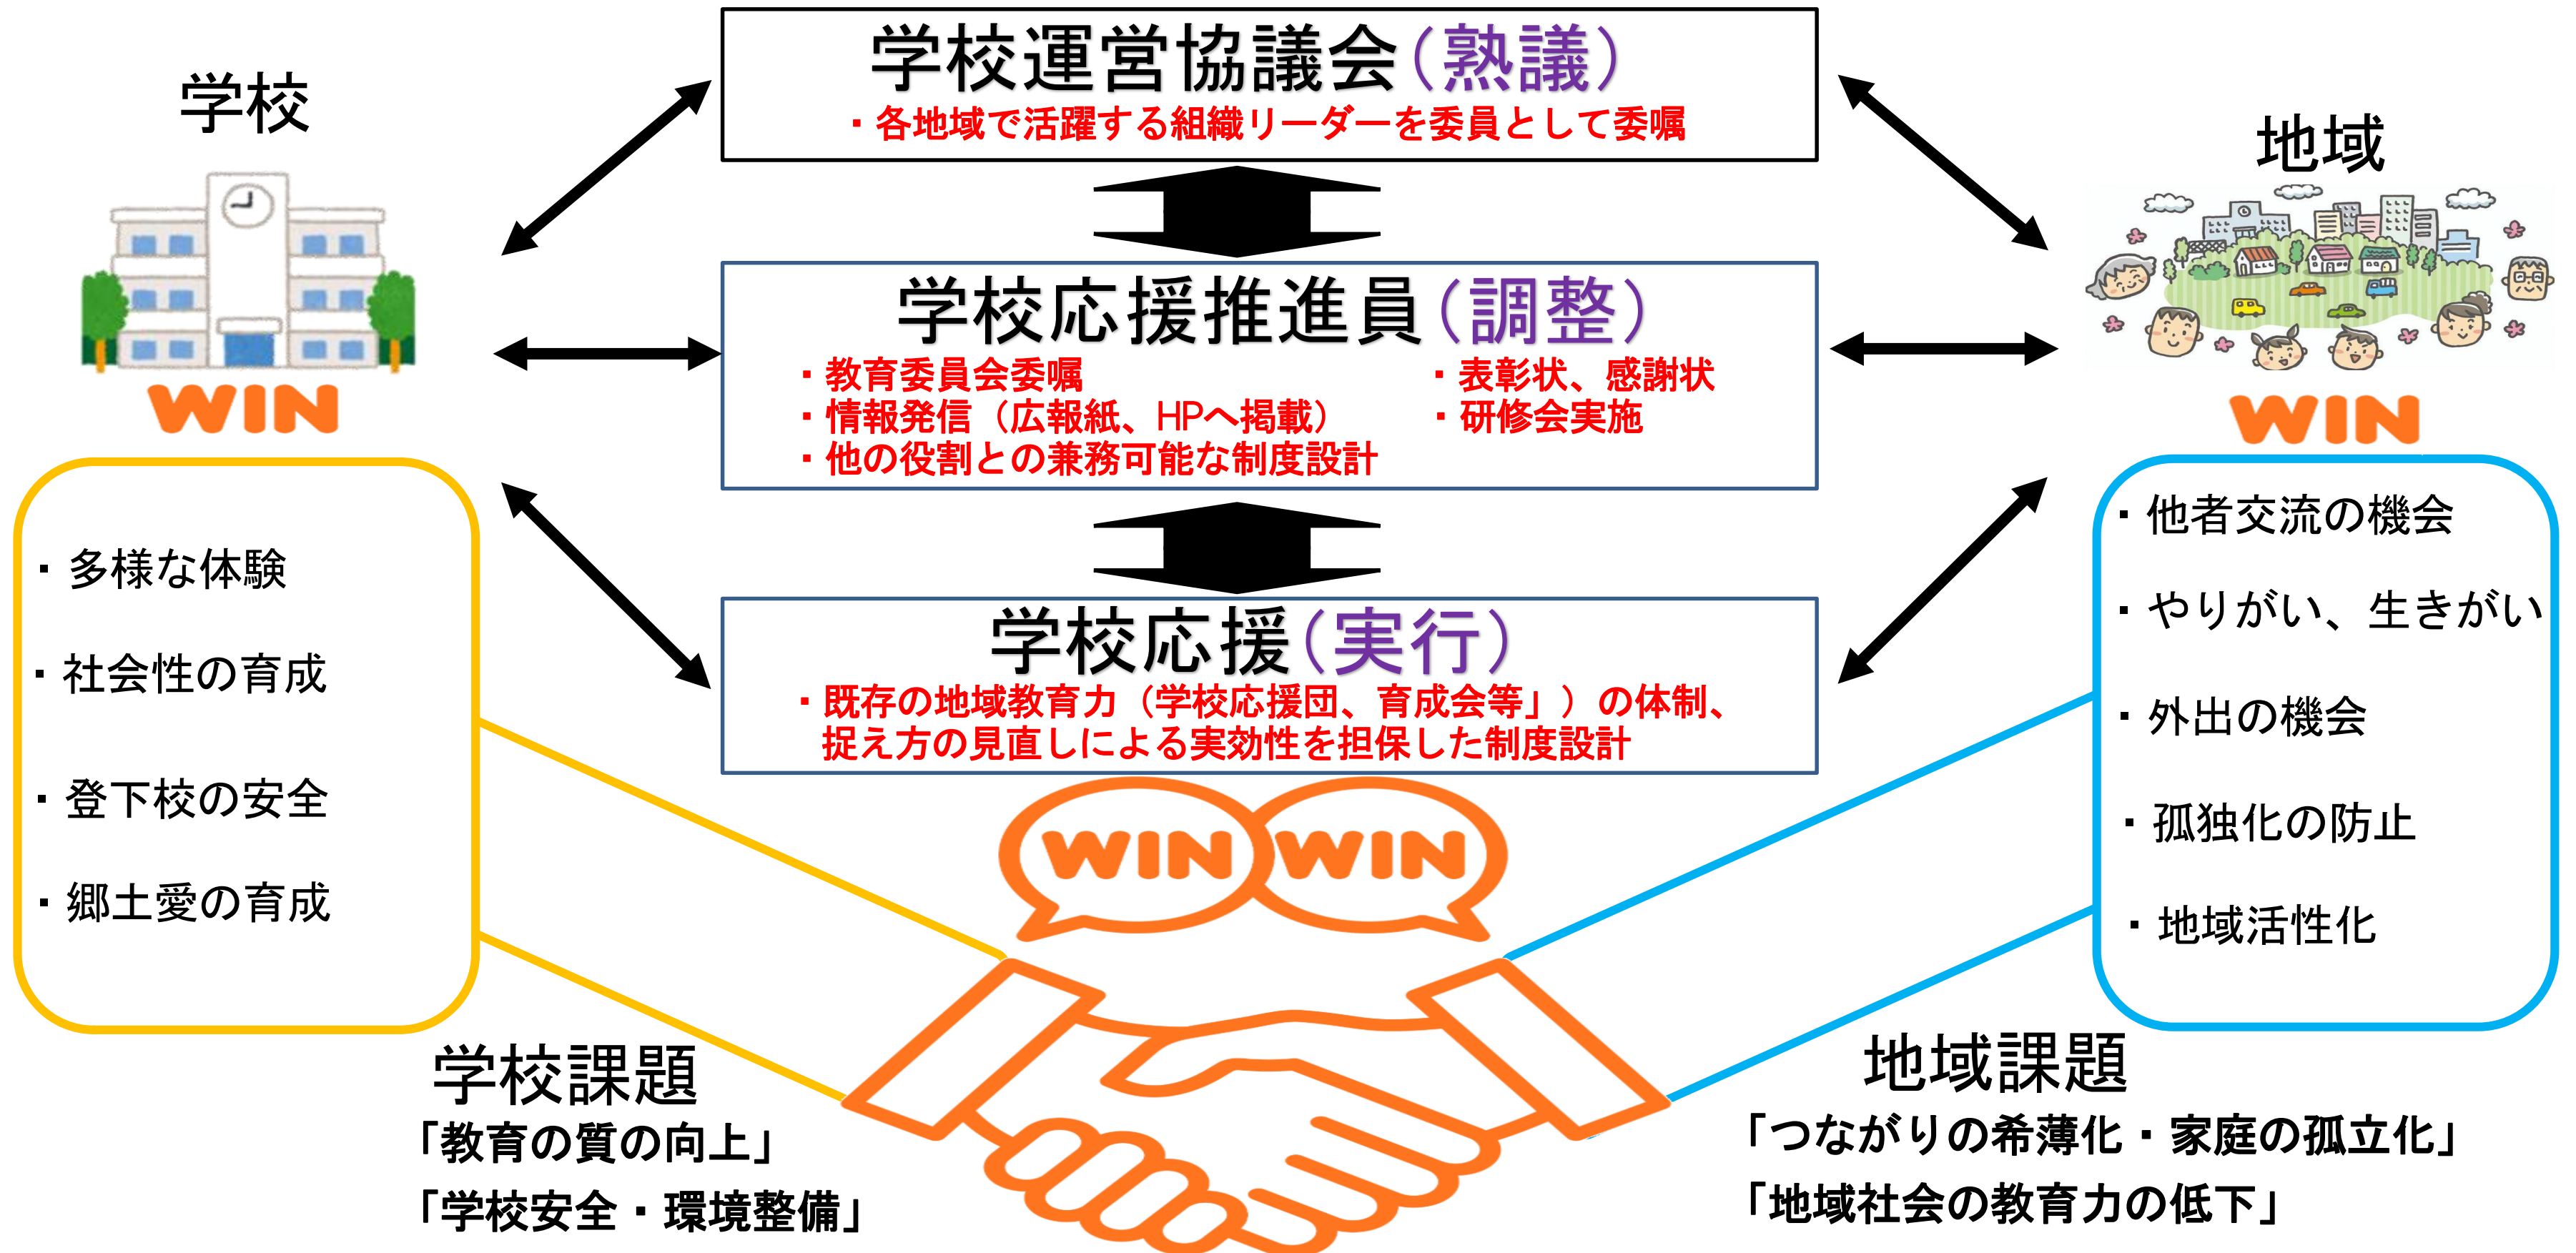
学校

WIN

・多様な体験

・社会性の育成

・登下校の安全

・郷土愛の育成

学校運営協議会（熟議）
・各地域で活躍する組織リーダーを委員として委嘱

学校応援推進員（調整）
・教育委員会委嘱
・情報発信（広報紙、HPへ掲載）
・他の役割との兼務可能な制度設計
・表彰状、感謝状
・研修会実施

学校応援（実行）
・既存の地域教育力（学校応援団、育成会等」）の体制、捉え方の見直しによる実効性を担保した制度設計

WIN WIN

地域

WIN

・他者交流の機会

・やりがい、生きがい

・外出の機会

・孤独化の防止

・地域活性化

学校課題
「教育の質の向上」
「学校安全・環境整備」

地域課題
「つながりの希薄化・家庭の孤立化」
「地域社会の教育力の低下」